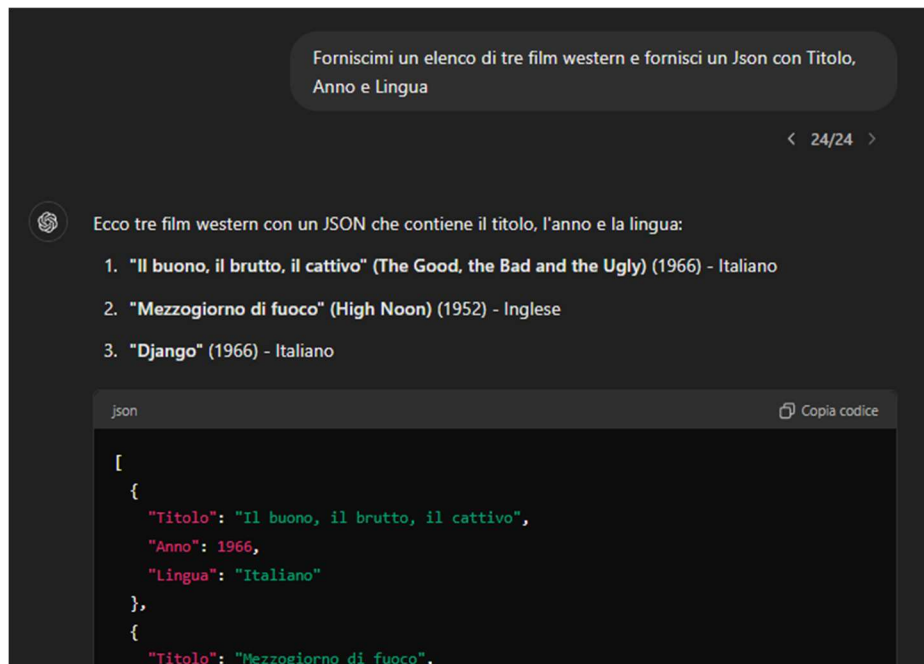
Forniscimi un elenco di tre film western e fornisci un Json con Titolo, Anno e Lingua

< 24/24 >

Ecco tre film western con un JSON che contiene il titolo, l'anno e la lingua:

1. **"Il buono, il brutto, il cattivo" (The Good, the Bad and the Ugly)** (1966) - Italiano
2. **"Mezzogiorno di fuoco" (High Noon)** (1952) - Inglese
3. **"Django"** (1966) - Italiano

json

Copia codice

```
[
  {
    "Titolo": "Il buono, il brutto, il cattivo",
    "Anno": 1966,
    "Lingua": "Italiano"
  },
  {
    "Titolo": "Mezzogiorno di fuoco",
```